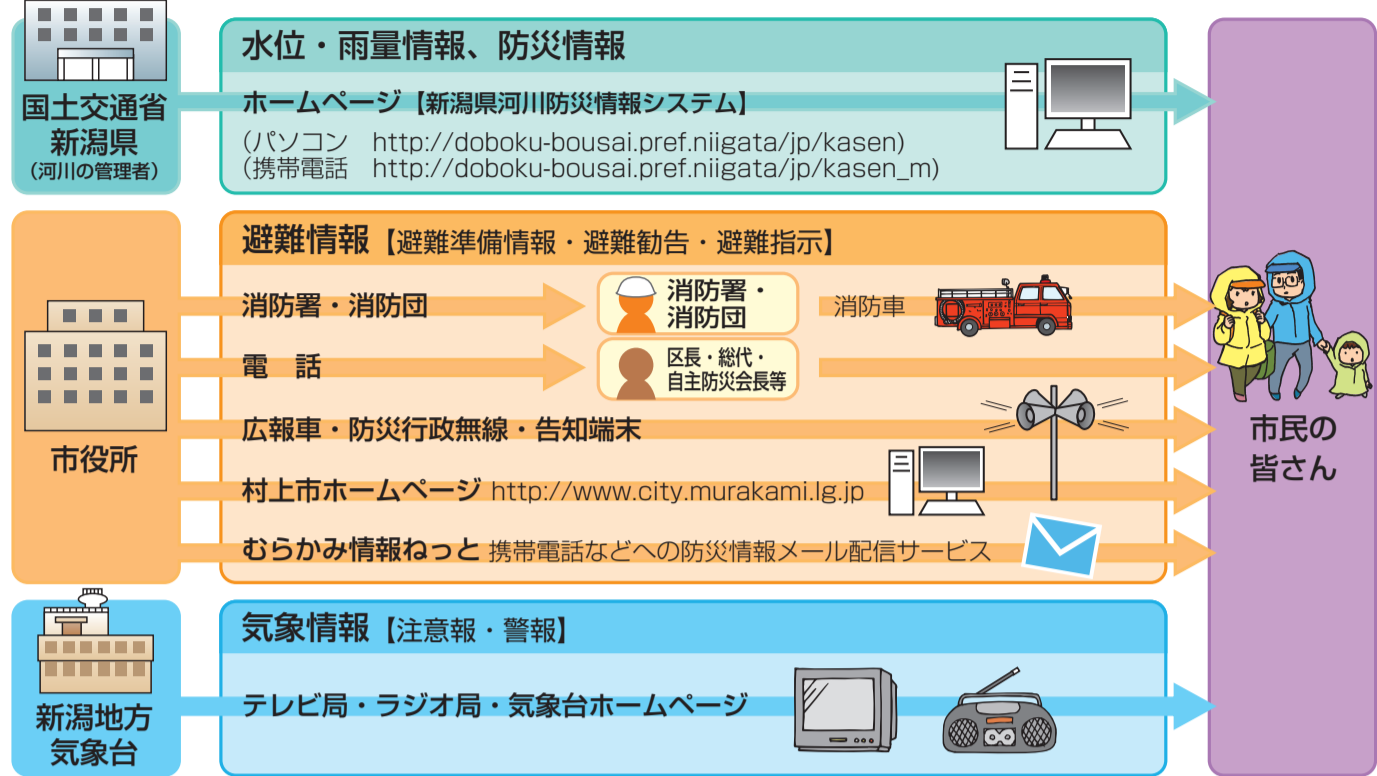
国土交通省
新潟県
（河川の管理者）

水位・雨量情報、防災情報

ホームページ【新潟県河川防災情報システム】
（パソコン　http://doboku-bousai.pref.niigata/jp/kasen）
（携帯電話　http://doboku-bousai.pref.niigata/jp/kasen_m）

市役所

避難情報【避難準備情報・避難勧告・避難指示】

消防署・消防団
消防署・
消防団
消防車

電　話
区長・総代・
自主防災会長等

広報車・防災行政無線・告知端末

村上市ホームページ http://www.city.murakami.lg.jp

むらかみ情報ねっと 携帯電話などへの防災情報メール配信サービス

新潟地方
気象台

気象情報【注意報・警報】

テレビ局・ラジオ局・気象台ホームページ

市民の
皆さん